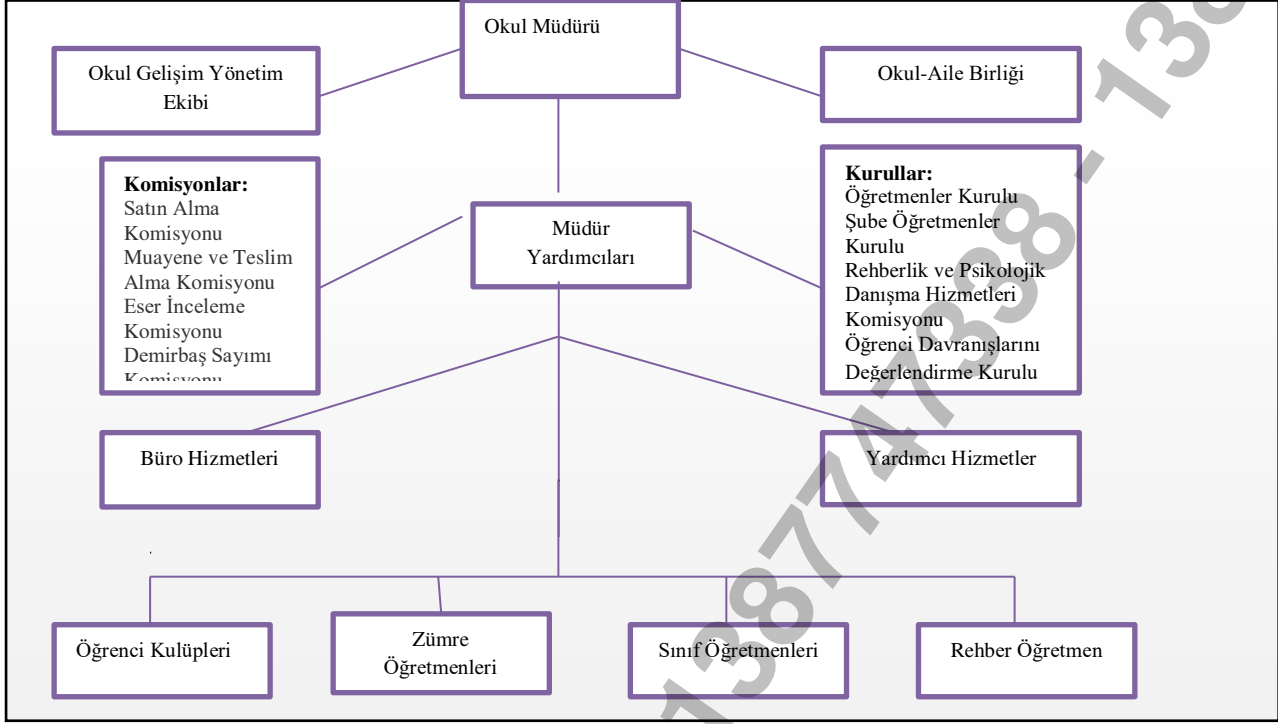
Okul Müdürü

Okul Gelişim Yönetim Ekibi

Okul-Aile Birliği

**Komisyonlar:**
Satın Alma Komisyonu
Muayene ve Teslim Alma Komisyonu
Eser İnceleme Komisyonu
Demirbaş Sayımı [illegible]

Müdür Yardımcıları

**Kurullar:**
Öğretmenler Kurulu
Şube Öğretmenler Kurulu
Rehberlik ve Psikolojik Danışma Hizmetleri Komisyonu
Öğrenci Davranışlarını Değerlendirme Kurulu

Büro Hizmetleri

Yardımcı Hizmetler

Öğrenci Kulüpleri

Zümre Öğretmenleri

Sınıf Öğretmenleri

Rehber Öğretmen

13874738-13